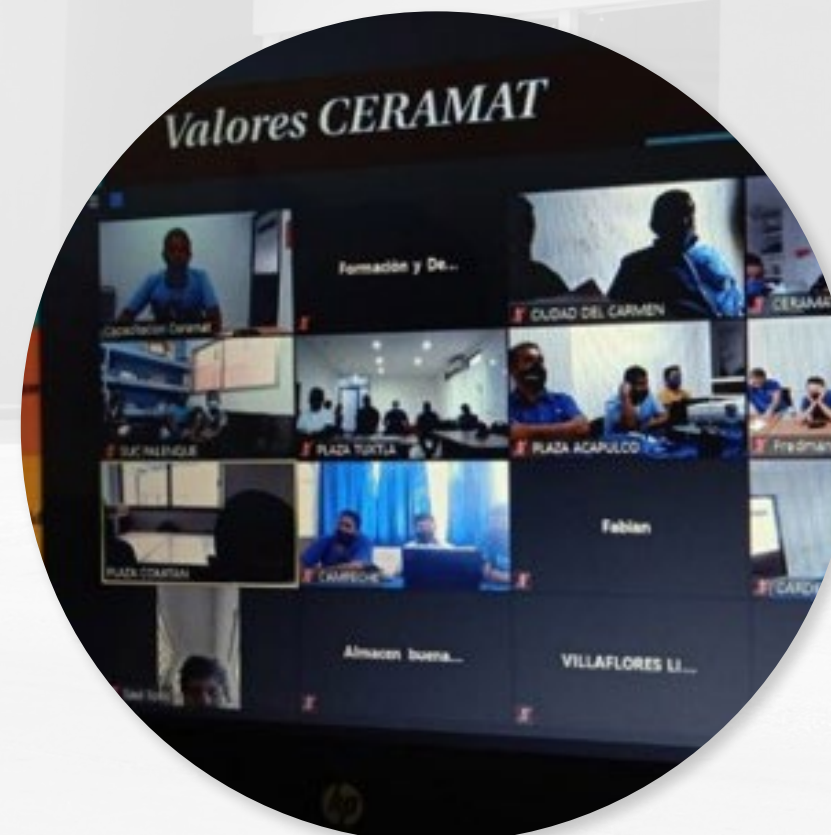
Valores CERAMAT

Capacitacion Ceramat

Formación y De...

CIUDAD DEL CARMEN

CERAMA

SUC PALENQUE

PLAZA TUXTLA

PLAZA ACAPULCO

Fredman

PLAZA COMITAN

CAMPECHE

Fabian

CARD

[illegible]

Almacen buena...

VILLAFLORES LI...